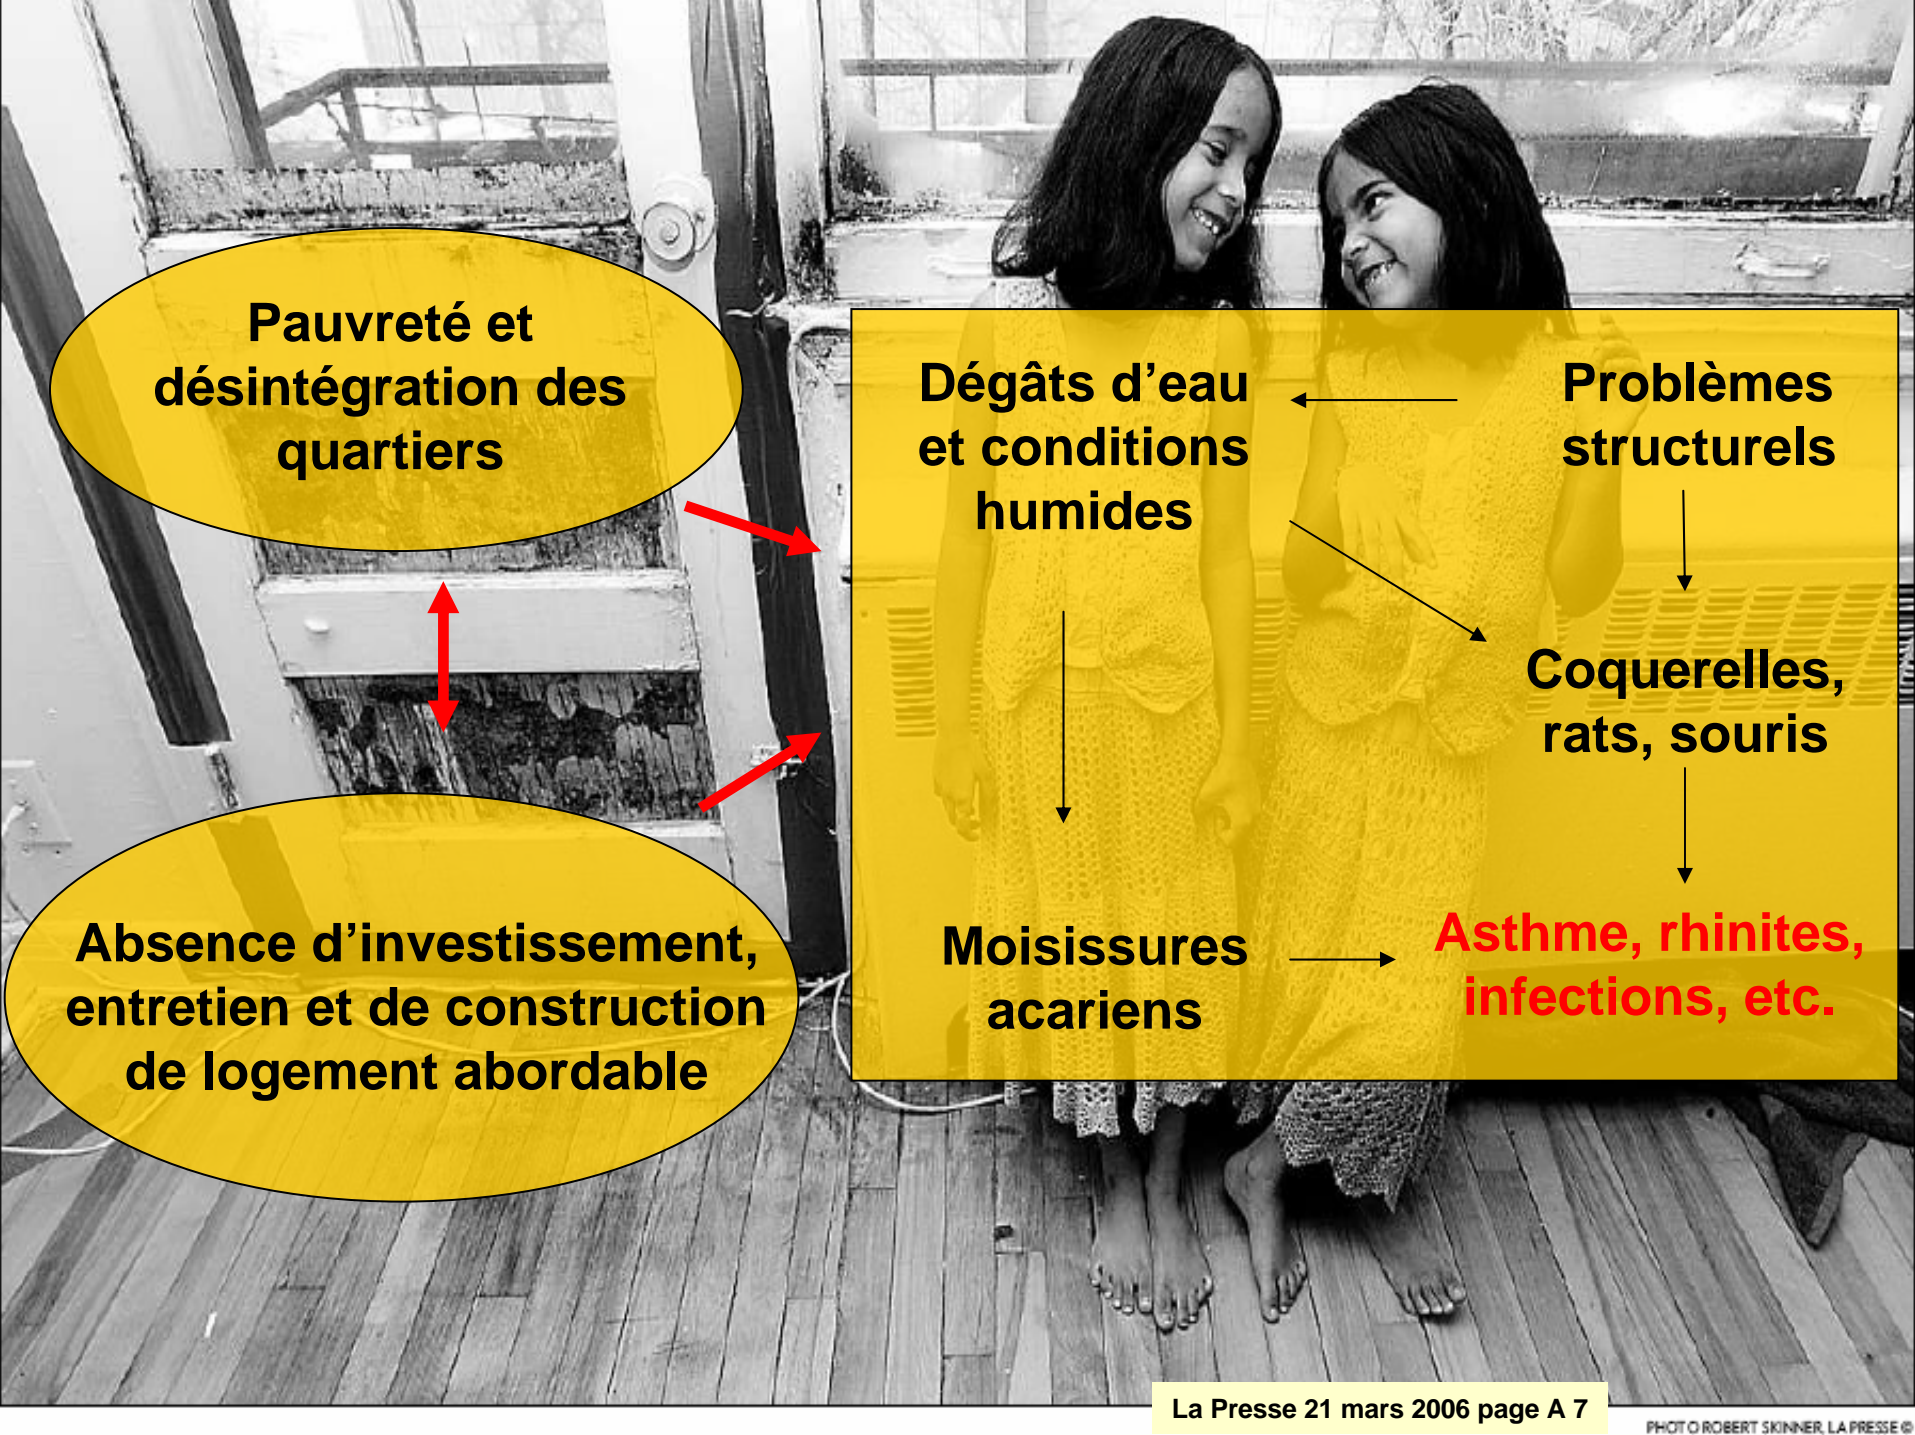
Pauvreté et désintégration des quartiers

Absence d'investissement, entretien et de construction de logement abordable

Dégâts d'eau et conditions humides

Problèmes structurels

Coquerelles, rats, souris

Moisissures acariens

Asthme, rhinites, infections, etc.

La Presse 21 mars 2006 page A 7

PHOTO ROBERT SKINNER, LA PRESSE ©